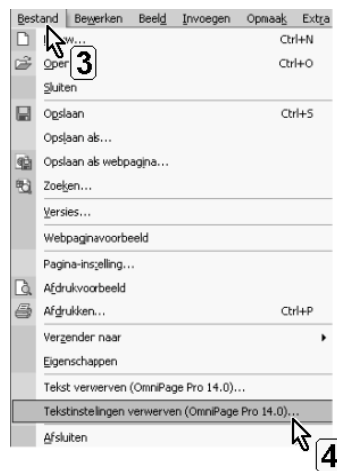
Bestand Bewerken Beeld Invoegen Opmaak Extra

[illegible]w... Ctrl+N

3

Open... Ctrl+O

Sluiten

Opslaan Ctrl+S

Opslaan als...

Opslaan als webpagina...

Zoeken...

Versies...

Webpaginavoorbeeld

Pagina-instelling...

Afdrukvoorbeeld

Afdrukken... Ctrl+P

Verzenden naar

Eigenschappen

Tekst verwerven (OmniPage Pro 14.0)...

Tekstinstellingen verwerven (OmniPage Pro 14.0)...

Afsluiten

4